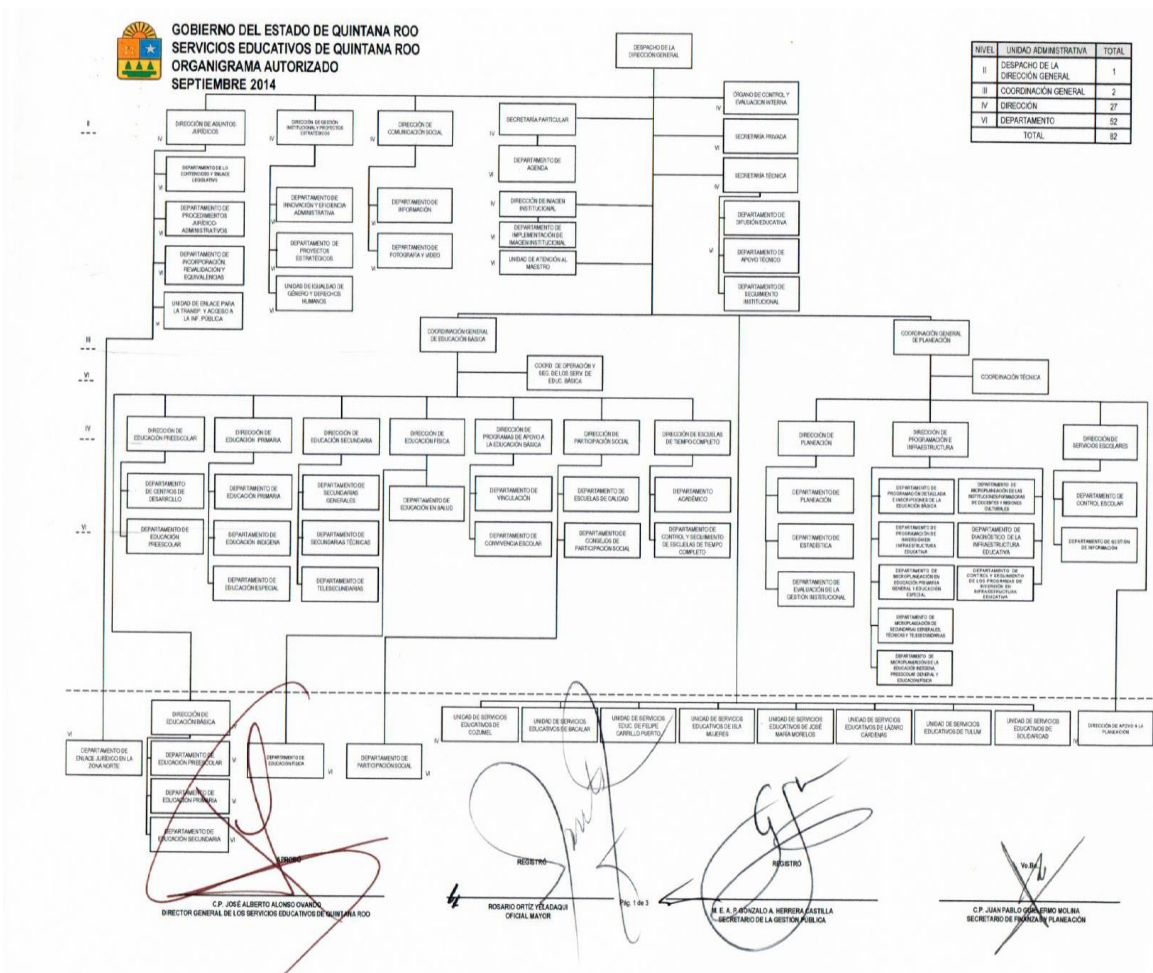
GOBIERNO DEL ESTADO DE QUINTANA ROO
SERVICIOS EDUCATIVOS DE QUINTANA ROO
ORGANIGRAMA AUTORIZADO
SEPTIEMBRE 2014

| NIVEL | UNIDAD ADMINISTRATIVA | TOTAL |
|---|---|---|
| II | DESPACHO DE LA DIRECCIÓN GENERAL | 1 |
| III | COORDINACIÓN GENERAL | 2 |
| IV | DIRECCIÓN | 27 |
| VI | DEPARTAMENTO | 52 |
| | TOTAL | 82 |

DESPACHO DE LA DIRECCIÓN GENERAL

ÓRGANO DE CONTROL Y EVALUACIÓN INTERNA
SECRETARÍA PRIVADA
SECRETARÍA TÉCNICA
DEPARTAMENTO DE DIFUSIÓN EDUCATIVA
DEPARTAMENTO DE APOYO TÉCNICO
DEPARTAMENTO DE SEGUIMIENTO INSTITUCIONAL

DIRECCIÓN DE ASUNTOS JURÍDICOS
DEPARTAMENTO DE LO CONTENCIOSO Y ENLACE LEGISLATIVO
DEPARTAMENTO DE PROCEDIMIENTOS JURÍDICO ADMINISTRATIVOS
DEPARTAMENTO DE INCORPORACIÓN, REVALIDACIÓN Y EQUIVALENCIAS
UNIDAD DE ENLACE PARA LA TRANSP. Y ACCESO A LA INF. PÚBLICA

DIRECCIÓN DE GESTIÓN INSTITUCIONAL Y PROYECTOS ESTRATÉGICOS
DEPARTAMENTO DE INNOVACIÓN Y EFICIENCIA ADMINISTRATIVA
DEPARTAMENTO DE PROYECTOS ESTRATÉGICOS
UNIDAD DE EQUIDAD DE GÉNERO Y DERECHOS HUMANOS

DIRECCIÓN DE COMUNICACIÓN SOCIAL
DEPARTAMENTO DE INFORMACIÓN
DEPARTAMENTO DE FOTOGRAFÍA Y VIDEO

SECRETARÍA PARTICULAR
DEPARTAMENTO DE AGENDA
DIRECCIÓN DE IMAGEN INSTITUCIONAL
DEPARTAMENTO DE IMPLEMENTACIÓN DE IMAGEN INSTITUCIONAL
UNIDAD DE ATENCIÓN AL MAESTRO

COORDINACIÓN GENERAL DE EDUCACIÓN BÁSICA
COORD. DE OPERACIÓN Y SEG. DE LOS SERV. DE EDUC. BÁSICA

DIRECCIÓN DE EDUCACIÓN PREESCOLAR
DEPARTAMENTO DE CENTROS DE DESARROLLO
DEPARTAMENTO DE EDUCACIÓN PREESCOLAR

DIRECCIÓN DE EDUCACIÓN PRIMARIA
DEPARTAMENTO DE EDUCACIÓN PRIMARIA
DEPARTAMENTO DE EDUCACIÓN INDÍGENA
DEPARTAMENTO DE EDUCACIÓN ESPECIAL

DIRECCIÓN DE EDUCACIÓN SECUNDARIA
DEPARTAMENTO DE SECUNDARIAS GENERALES
DEPARTAMENTO DE SECUNDARIAS TÉCNICAS
DEPARTAMENTO DE TELESECUNDARIAS

DIRECCIÓN DE EDUCACIÓN FÍSICA
DEPARTAMENTO DE EDUCACIÓN EN SALUD

DIRECCIÓN DE PROGRAMAS DE APOYO A LA EDUCACIÓN BÁSICA
DEPARTAMENTO DE VINCULACIÓN
DEPARTAMENTO DE CONVIVENCIA ESCOLAR

DIRECCIÓN DE PARTICIPACIÓN SOCIAL
DEPARTAMENTO DE ESCUELAS DE CALIDAD
DEPARTAMENTO DE CONSEJOS DE PARTICIPACIÓN SOCIAL

DIRECCIÓN DE ESCUELAS DE TIEMPO COMPLETO
DEPARTAMENTO ACADÉMICO
DEPARTAMENTO DE CONTROL Y SEGUIMIENTO DE ESCUELAS DE TIEMPO COMPLETO

COORDINACIÓN GENERAL DE PLANEACIÓN
COORDINACIÓN TÉCNICA

DIRECCIÓN DE PLANEACIÓN
DEPARTAMENTO DE PLANEACIÓN
DEPARTAMENTO DE ESTADÍSTICA
DEPARTAMENTO DE EVALUACIÓN DE LA GESTIÓN INSTITUCIONAL

DIRECCIÓN DE PROGRAMACIÓN E INFRAESTRUCTURA
DEPARTAMENTO DE PROGRAMACIÓN DETALLADA E INSCRIPCIONES DE LA EDUCACIÓN BÁSICA
DEPARTAMENTO DE MICROPLANEACIÓN DE LAS INSTITUCIONES FORMADORAS DE DOCENTES Y MISIONES CULTURALES
DEPARTAMENTO DE PROGRAMACIÓN DE INVERSIONES EN INFRAESTRUCTURA EDUCATIVA
DEPARTAMENTO DE DIAGNÓSTICO DE LA INFRAESTRUCTURA EDUCATIVA
DEPARTAMENTO DE MICROPLANEACIÓN EN EDUCACIÓN PRIMARIA GENERAL Y EDUCACIÓN ESPECIAL
DEPARTAMENTO DE CONTROL Y SEGUIMIENTO DE LOS PROGRAMAS DE INVERSIÓN EN INFRAESTRUCTURA EDUCATIVA
DEPARTAMENTO DE MICROPLANEACIÓN DE SECUNDARIAS GENERALES, TÉCNICAS Y TELESECUNDARIAS
DEPARTAMENTO DE MICROPLANEACIÓN DE LA EDUCACIÓN INDÍGENA PREESCOLAR GENERAL Y EDUCACIÓN FÍSICA

DIRECCIÓN DE SERVICIOS ESCOLARES
DEPARTAMENTO DE CONTROL ESCOLAR
DEPARTAMENTO DE GESTIÓN DE INFORMACIÓN

DIRECCIÓN DE EDUCACIÓN BÁSICA
DEPARTAMENTO DE ENLACE JURÍDICO EN LA ZONA NORTE
DEPARTAMENTO DE EDUCACIÓN PREESCOLAR
DEPARTAMENTO DE EDUCACIÓN PRIMARIA
DEPARTAMENTO DE EDUCACIÓN SECUNDARIA
DEPARTAMENTO DE EDUCACIÓN FÍSICA
DEPARTAMENTO DE PARTICIPACIÓN SOCIAL

UNIDAD DE SERVICIOS EDUCATIVOS DE COZUMEL
UNIDAD DE SERVICIOS EDUCATIVOS DE BACALAR
UNIDAD DE SERVICIOS EDUC. DE FELIPE CARRILLO PUERTO
UNIDAD DE SERVICIOS EDUCATIVOS DE ISLA MUJERES
UNIDAD DE SERVICIOS EDUCATIVOS DE JOSÉ MARÍA MORELOS
UNIDAD DE SERVICIOS EDUCATIVOS DE LÁZARO CÁRDENAS
UNIDAD DE SERVICIOS EDUCATIVOS DE TULUM
UNIDAD DE SERVICIOS EDUCATIVOS DE SOLIDARIDAD
DIRECCIÓN DE APOYO A LA PLANEACIÓN

II
III
VI
IV
VI

APROBÓ
C.P. JOSÉ ALBERTO ALONSO OVANDO
DIRECTOR GENERAL DE LOS SERVICIOS EDUCATIVOS DE QUINTANA ROO

REGISTRÓ
ROSARIO ORTÍZ YELADAQUI
OFICIAL MAYOR

Pág. 1 de 3

REGISTRÓ
M. E. A. P. GONZALO A. HERRERA CASTILLA
SECRETARIO DE LA GESTIÓN PÚBLICA

Vo.Bo.
C.P. JUAN PABLO GUILLERMO MOLINA
SECRETARIO DE FINANZAS Y PLANEACIÓN